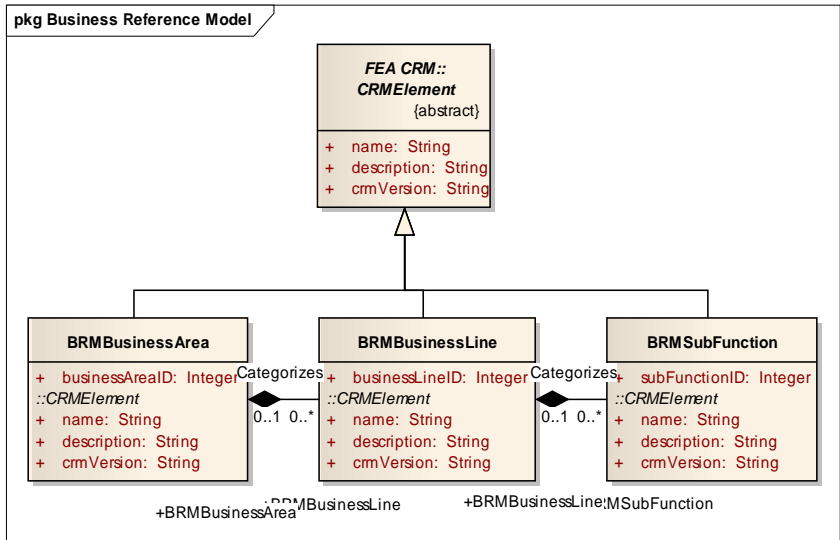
pkg Business Reference Model

FEA CRM::
CRMElement
{abstract}

+ name: String
+ description: String
+ crmVersion: String

BRMBusinessArea

+ businessAreaID: Integer
::CRMElement
+ name: String
+ description: String
+ crmVersion: String

Categorizes
0..1 0..*

BRMBusinessLine

+ businessLineID: Integer
::CRMElement
+ name: String
+ description: String
+ crmVersion: String

Categorizes
0..1 0..*

BRMSubFunction

+ subFunctionID: Integer
::CRMElement
+ name: String
+ description: String
+ crmVersion: String

+BRMBusinessArea
+BRMBusinessLine
+BRMBusinessLine
+BRMSubFunction